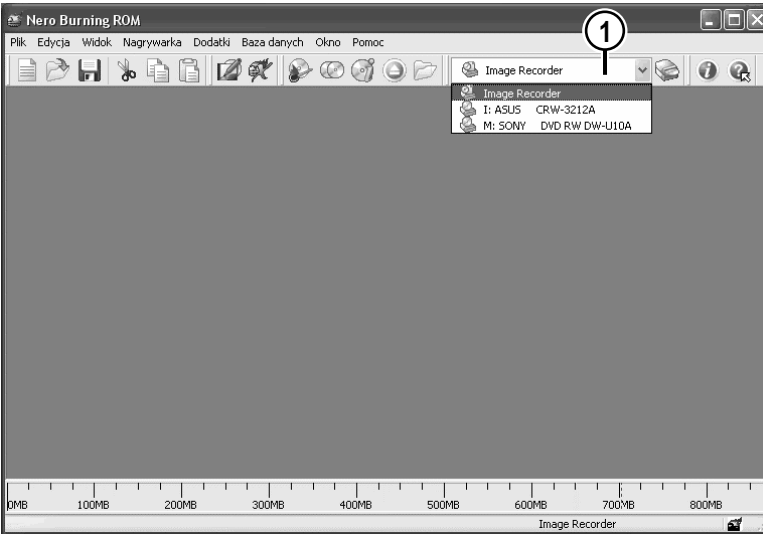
Nero Burning ROM

Plik Edycja Widok Nagrywarka Dodatki Baza danych Okno Pomoc

1

Image Recorder

Image Recorder
I: ASUS CRW-3212A
M: SONY DVD RW DW-U10A

0MB 100MB 200MB 300MB 400MB 500MB 600MB 700MB 800MB

Image Recorder